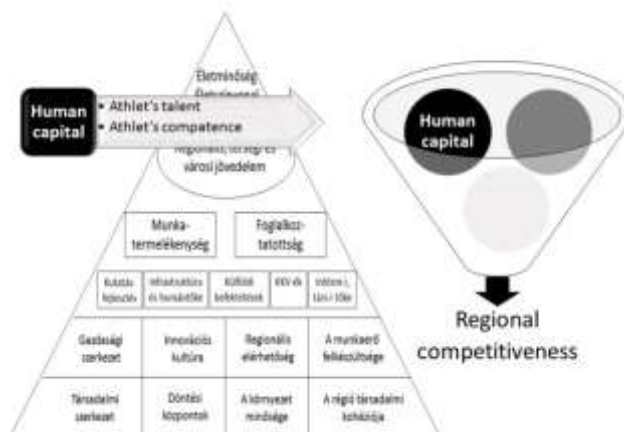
Életminőség
Életszínvonal

Human capital
• Athlet's talent
• Athlet's competence

Regionális, települési és városi jövedelem

Munkatermelékenység

Foglalkoztatottság

Kutatás fejlesztés

Infrastruktúra és humántőke

Külföldi befektetések

KKV-k

Intézményi, társadalmi tőke

Gazdasági szerkezet

Innovációs kultúra

Regionális elérhetőség

A munkaerő felkészültsége

Társadalmi szerkezet

Döntési központok

A környezet minősége

A régió társadalmi kohéziója

Human capital

Regional competitiveness